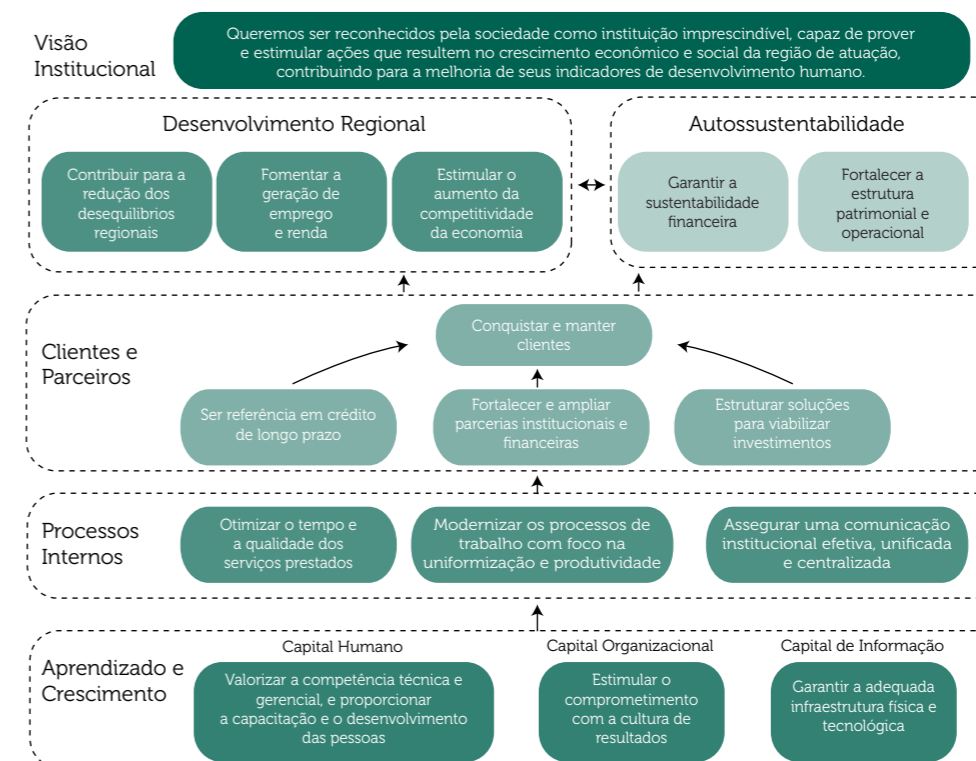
Visão Institucional

Queremos ser reconhecidos pela sociedade como instituição imprescindível, capaz de prover e estimular ações que resultem no crescimento econômico e social da região de atuação, contribuindo para a melhoria de seus indicadores de desenvolvimento humano.

Desenvolvimento Regional

Contribuir para a redução dos desequilíbrios regionais

Fomentar a geração de emprego e renda

Estimular o aumento da competitividade da economia

Autossustentabilidade

Garantir a sustentabilidade financeira

Fortalecer a estrutura patrimonial e operacional

Clientes e Parceiros

Conquistar e manter clientes

Ser referência em crédito de longo prazo

Fortalecer e ampliar parcerias institucionais e financeiras

Estruturar soluções para viabilizar investimentos

Processos Internos

Otimizar o tempo e a qualidade dos serviços prestados

Modernizar os processos de trabalho com foco na uniformização e produtividade

Assegurar uma comunicação institucional efetiva, unificada e centralizada

Aprendizado e Crescimento

Capital Humano

Valorizar a competência técnica e gerencial, e proporcionar a capacitação e o desenvolvimento das pessoas

Capital Organizacional

Estimular o comprometimento com a cultura de resultados

Capital de Informação

Garantir a adequada infraestrutura física e tecnológica